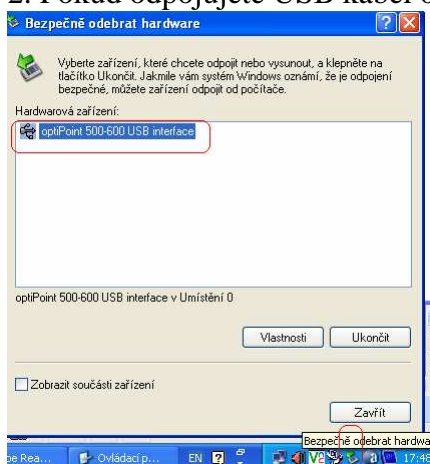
2. Pokud odpojujete USB kabel o

Bezpečně odebrat hardware

Vyberte zařízení, které chcete odpojit nebo vysunout, a klepněte na tlačítko Ukončit. Jakmile vám systém Windows oznámí, že je odpojení bezpečné, můžete zařízení odpojit od počítače.

Hardwarová zařízení:

optiPoint 500-600 USB interface

optiPoint 500-600 USB interface v Umístění 0

Vlastnosti

Ukončit

Zobrazit součásti zařízení

Zavřít

Bezpečně odebrat hardwa

be Rea...

Ovládací p...

EN

17:48